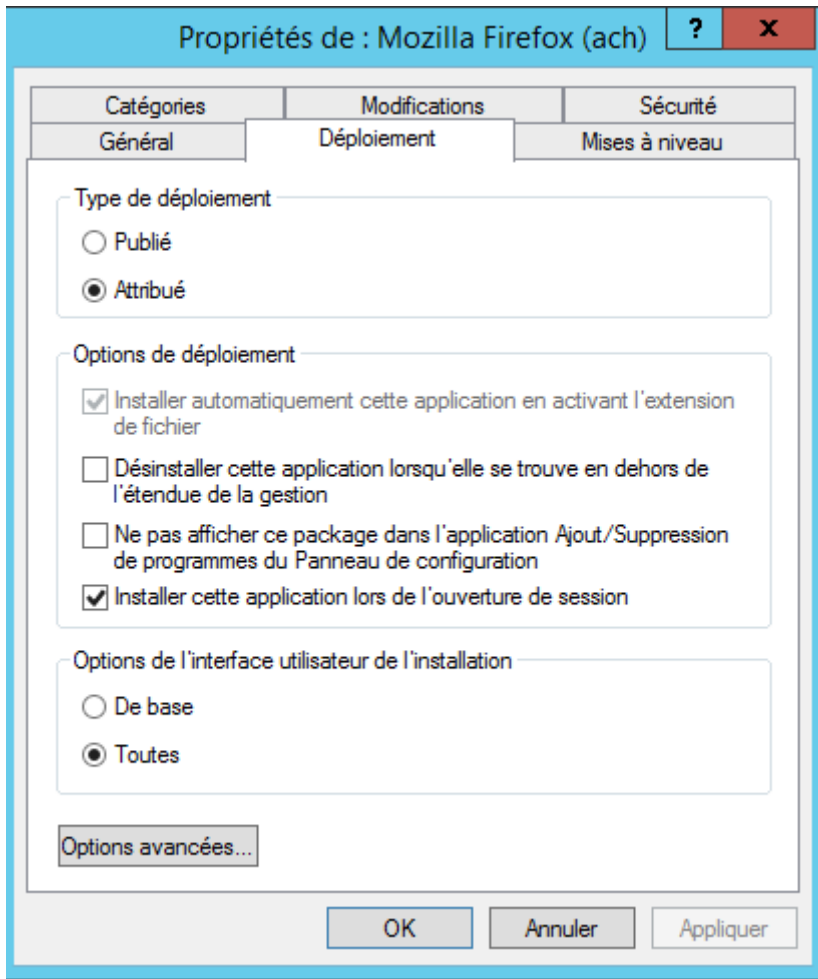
Propriétés de : Mozilla Firefox (ach)

?

x

Catégories

Modifications

Sécurité

Général

Déploiement

Mises à niveau

Type de déploiement

Publié

Attribué

Options de déploiement

Installer automatiquement cette application en activant l'extension de fichier

Désinstaller cette application lorsqu'elle se trouve en dehors de l'étendue de la gestion

Ne pas afficher ce package dans l'application Ajout/Suppression de programmes du Panneau de configuration

Installer cette application lors de l'ouverture de session

Options de l'interface utilisateur de l'installation

De base

Toutes

Options avancées...

OK

Annuler

Appliquer